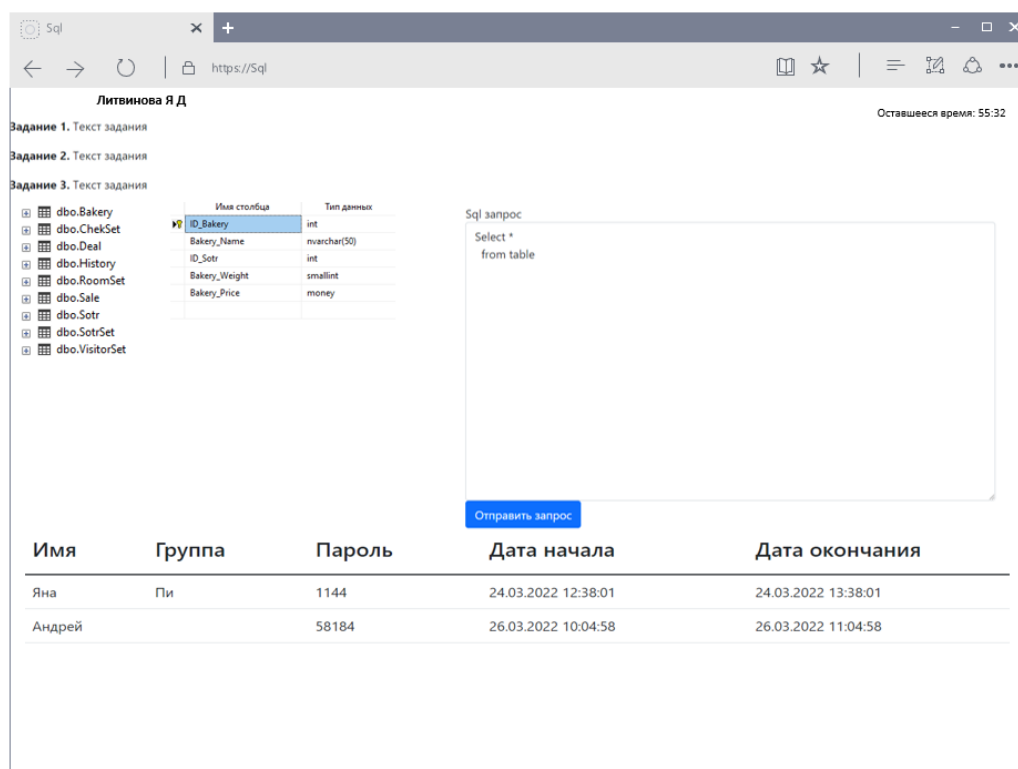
Sql
https://Sql

Литвинова Я Д

Оставшееся время: 55:32

Задание 1. Текст задания

Задание 2. Текст задания

Задание 3. Текст задания

dbo.Bakery
dbo.ChekSet
dbo.Deal
dbo.History
dbo.RoomSet
dbo.Sale
dbo.Sotr
dbo.SotrSet
dbo.VisitorSet

| Имя столбца | Тип данных |
|---|---|
| ID_Bakery | int |
| Bakery_Name | nvarchar(50) |
| ID_Sotr | int |
| Bakery_Weight | smallint |
| Bakery_Price | money |

Sql запрос

Select *
from table

Отправить запрос

| Имя | Группа | Пароль | Дата начала | Дата окончания |
|---|---|---|---|---|
| Яна | Пи | 1144 | 24.03.2022 12:38:01 | 24.03.2022 13:38:01 |
| Андрей | | 58184 | 26.03.2022 10:04:58 | 26.03.2022 11:04:58 |